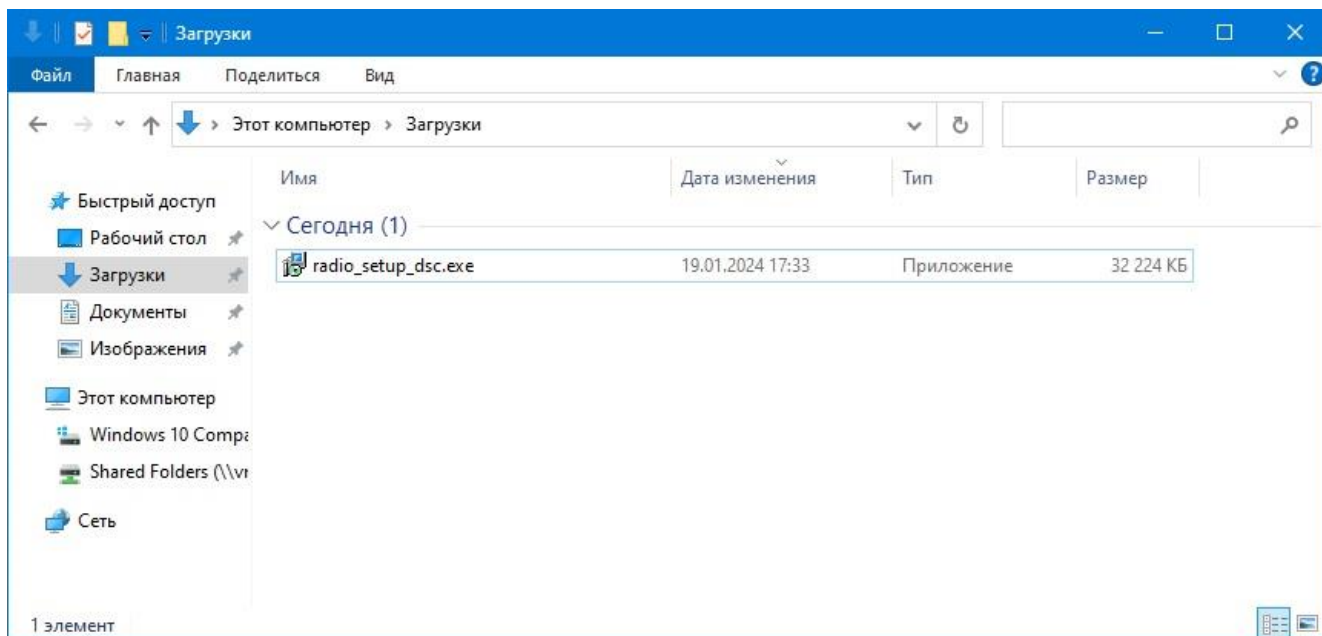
Загрузки

Файл Главная Поделиться Вид

Этот компьютер > Загрузки

Быстрый доступ
Рабочий стол
Загрузки
Документы
Изображения
Этот компьютер
Windows 10 Compa
Shared Folders (\\vı
Сеть

| Имя | Дата изменения | Тип | Размер |
|---|---|---|---|
| Сегодня (1) | | | |
| radio_setup_dsc.exe | 19.01.2024 17:33 | Приложение | 32 224 КБ |

1 элемент